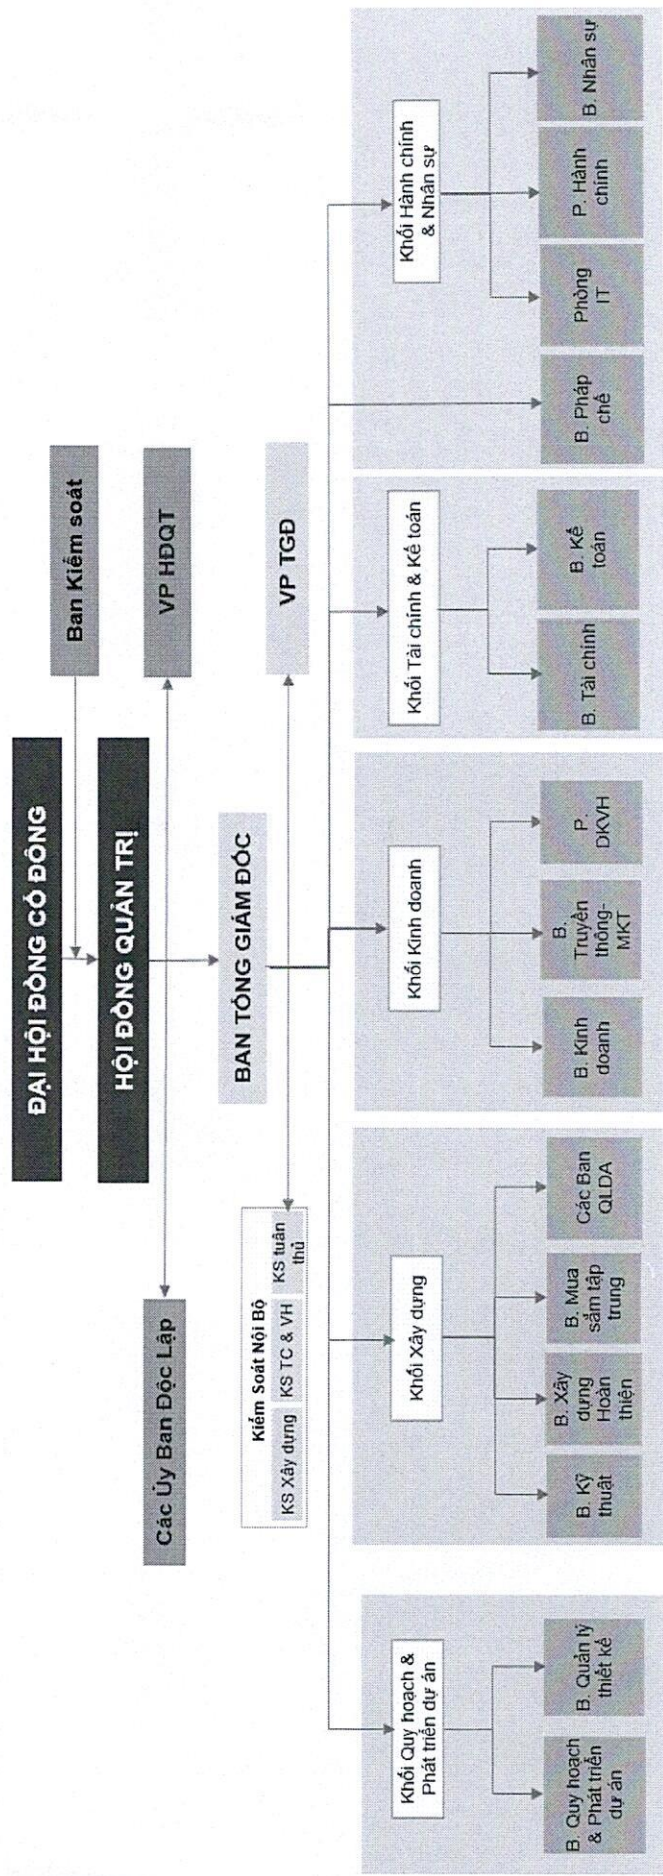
ĐẠI HỘI ĐỒNG CỔ ĐÔNG

Ban Kiểm soát

HỘI ĐỒNG QUẢN TRỊ

VP HĐQT

Các Ủy Ban Độc Lập

BAN TỔNG GIÁM ĐỐC

VP TGĐ

Kiểm Soát Nội Bộ

KS Xây dựng

KS TC & VH

KS tuân thủ

Khối Quy hoạch & Phát triển dự án

B. Quy hoạch & Phát triển dự án

B. Quản lý thiết kế

Khối Xây dựng

B. Kỹ thuật

B. Xây dựng Hoàn thiện

B. Mua sắm tập trung

Các Ban QLDA

Khối Kinh doanh

B. Kinh doanh

B. Truyền thông-MKT

P. ĐKVH

Khối Tài chính & Kế toán

B. Tài chính

B. Kế toán

B. Pháp chế

Khối Hành chính & Nhân sự

Phòng IT

P. Hành chính

B. Nhân sự